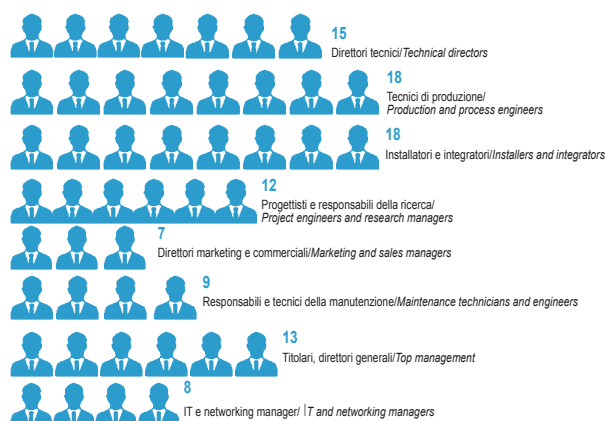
15
Direttori tecnici/Technical directors

18
Tecnici di produzione/
Production and process engineers

18
Installatori e integratori/Installers and integrators

12
Progettisti e responsabili della ricerca/
Project engineers and research managers

7
Direttori marketing e commerciali/Marketing and sales managers

9
Responsabili e tecnici della manutenzione/Maintenance technicians and engineers

13
Titolari, direttori generali/Top management

8
IT e networking manager/ IT and networking managers